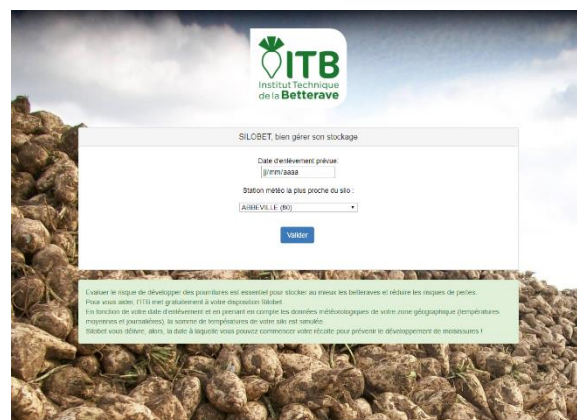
ITB
Institut Technique de la Betterave

SILOBET, bien gérer son stockage

Date d'enlèvement prévue :
jj/mm/aaaa

Station météo la plus proche du silo :
ABBEVILLE (80)

Valider

Evaluer le risque de développer des pourritures est essentiel pour stocker au mieux les betteraves et réduire les risques de pertes.
Pour vous aider, l'ITB met gratuitement à votre disposition Silobet.
En fonction de votre date d'enlèvement et en prenant en compte les données météorologiques de votre zone géographique (températures moyennes et journalières), la somme de températures de votre silo est simulée.
Silobet vous délivre, alors, la date à laquelle vous pouvez commencer votre récolte pour prévenir le développement de moisissures !